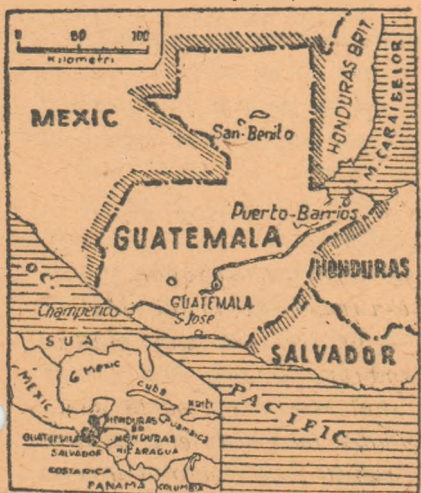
0 50 100
Kilometri

MEXIC

San Benito

HONDURAS BRIT.

M. CARAIBELOR

Puerto-Barrios

GUATEMALA

HONDURAS

OC.

Champerico

GUATEMALA

S. Jose

SALVADOR

S.U.A.

MEXIC

G. Mexic

Cuba

Haiti

Jamaica

GUATEMALA

HONDURAS

HONDURAS BR.

NICARAGUA

SALVADOR

COSTA RICA

PANAMA

COLUMBIA

PACIFIC